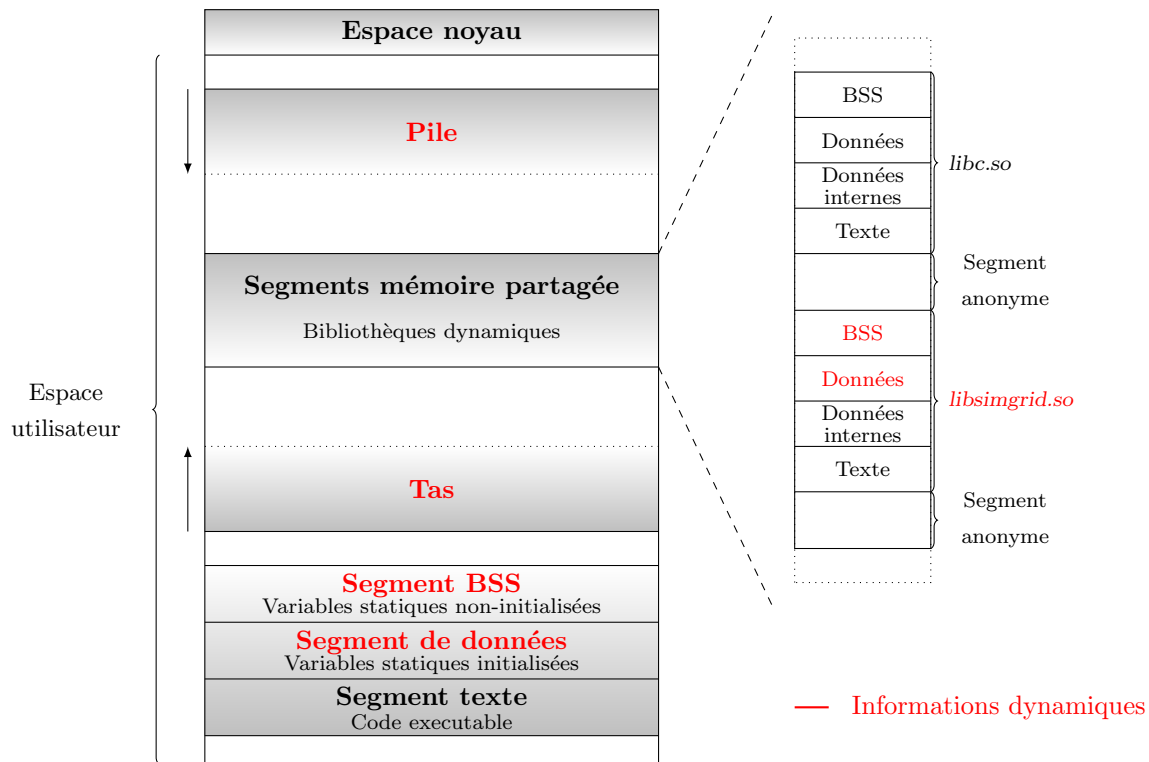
Espace noyau

Pile

Segments mémoire partagée

Bibliothèques dynamiques

Tas

Segment BSS
Variables statiques non-initialisées

Segment de données
Variables statiques initialisées

Segment texte
Code executable

Espace utilisateur

BSS

Données

Données internes

Texte

libc.so

Segment anonyme

BSS

Données

Données internes

Texte

libsimgrid.so

Segment anonyme

— Informations dynamiques